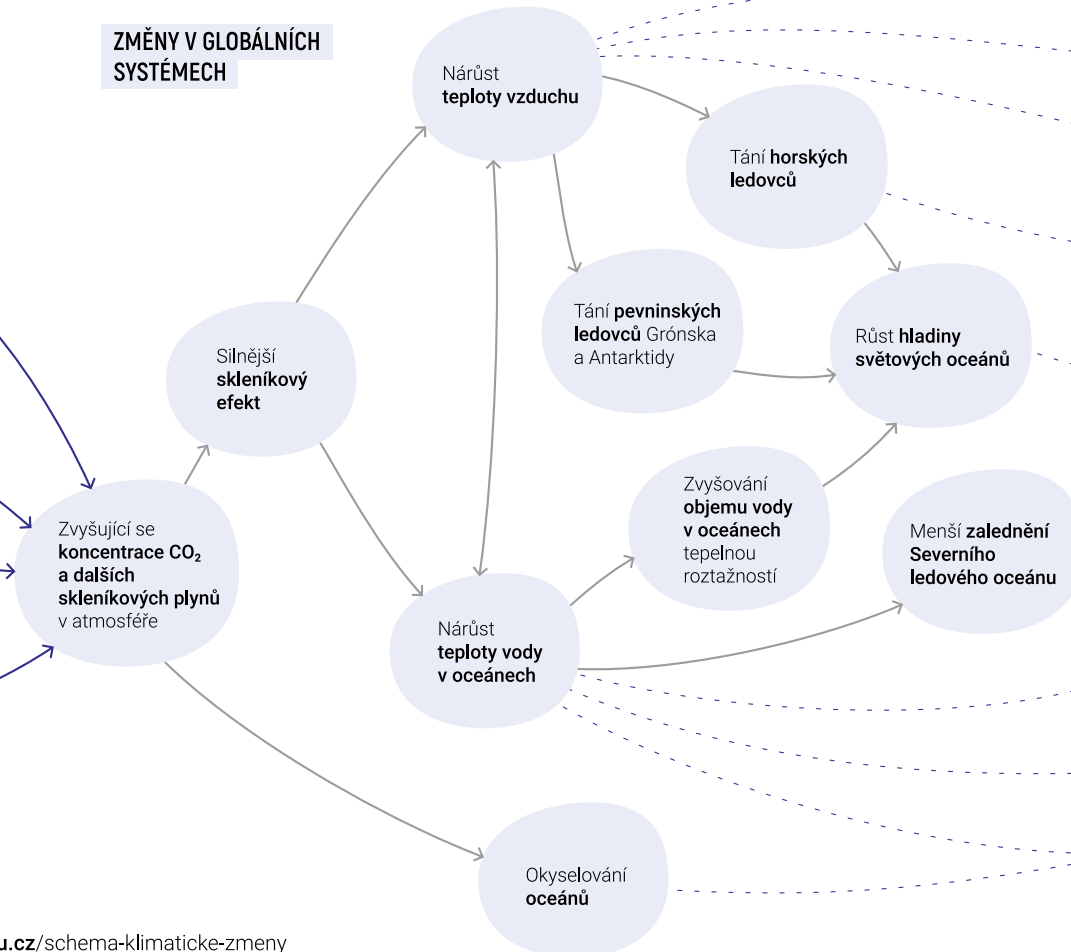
ZMĚNY V GLOBÁLNÍCH SYSTÉMECH

Nárůst teploty vzduchu

Tání horských ledovců

Tání pevninských ledovců Grónska a Antarktidy

Růst hladiny světových oceánů

Silnější skleníkový efekt

Zvyšování objemu vody v oceánech tepelnou roztažností

Menší zalednění Severního ledového oceánu

Zvyšující se koncentrace $CO_2$ a dalších skleníkových plynů v atmosféře

Nárůst teploty vody v oceánech

Okyselování oceánů

u.cz/schema-klimaticke-zmeny